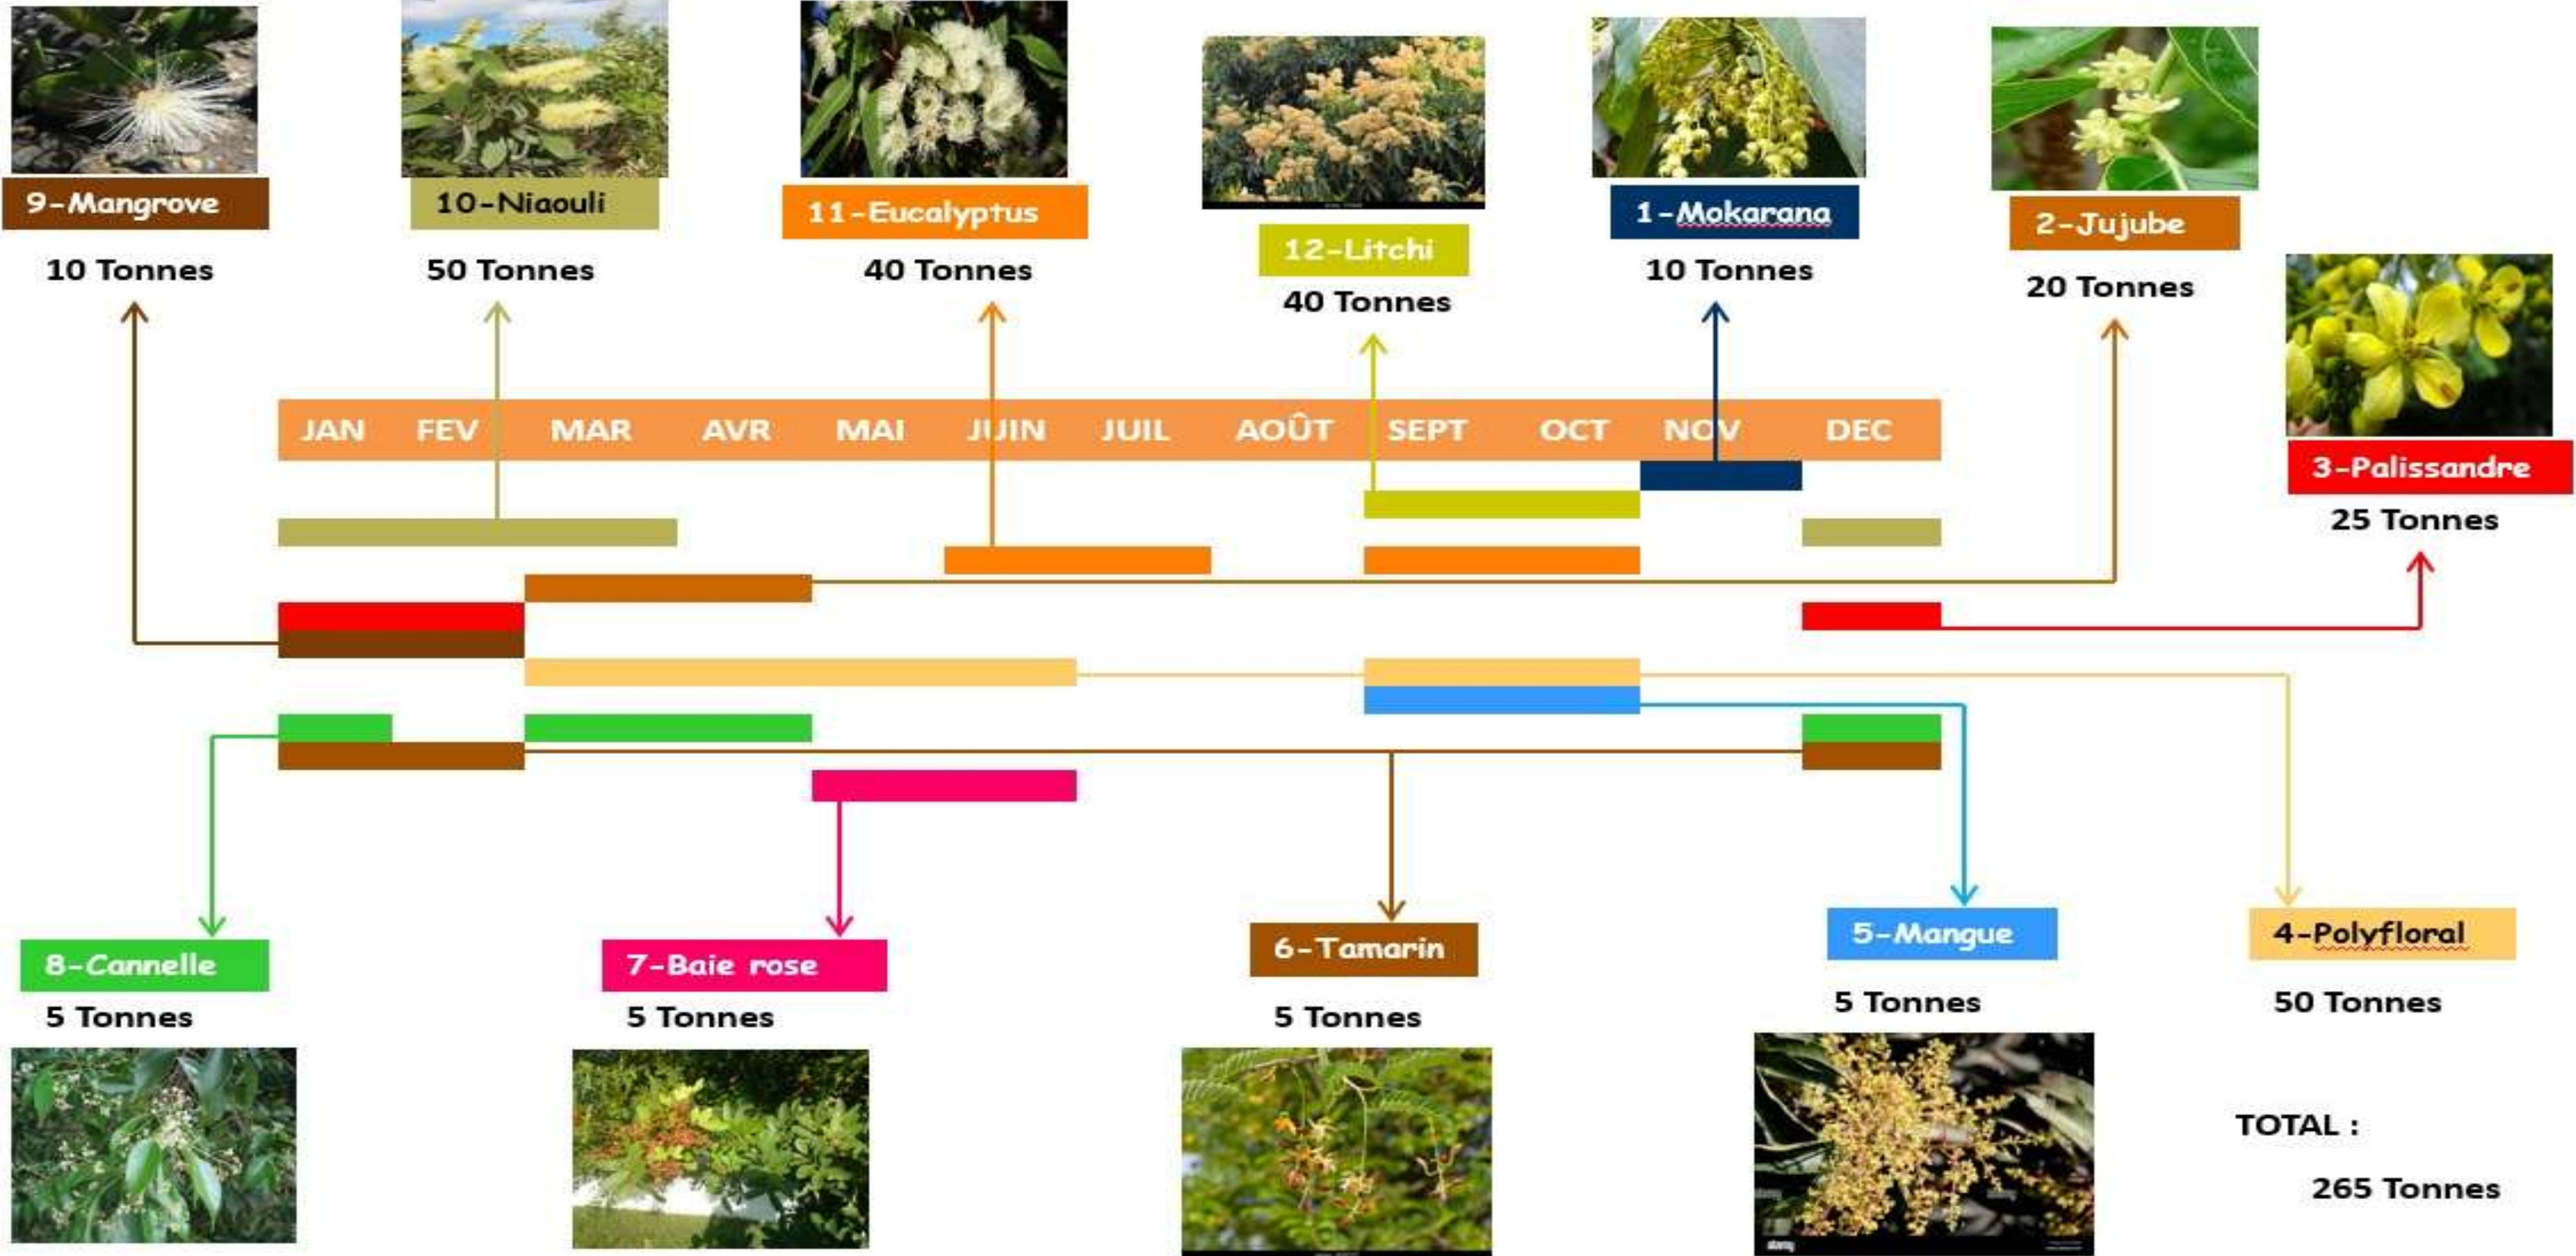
9-Mangrove

10 Tonnes

10-Niaouli

50 Tonnes

11-Eucalyptus

40 Tonnes

12-Litchi

40 Tonnes

1-Mokarana

10 Tonnes

2-Jujube

20 Tonnes

3-Palissandre

25 Tonnes

| JAN | FEV | MAR | AVR | MAI | JUIN | JUIL | AOÛT | SEPT | OCT | NOV | DEC |
|---|---|---|---|---|---|---|---|---|---|---|---|

8-Cannelle

5 Tonnes

7-Baie rose

5 Tonnes

6-Tamarin

5 Tonnes

5-Mangue

5 Tonnes

4-Polyfloral

50 Tonnes

TOTAL :

265 Tonnes